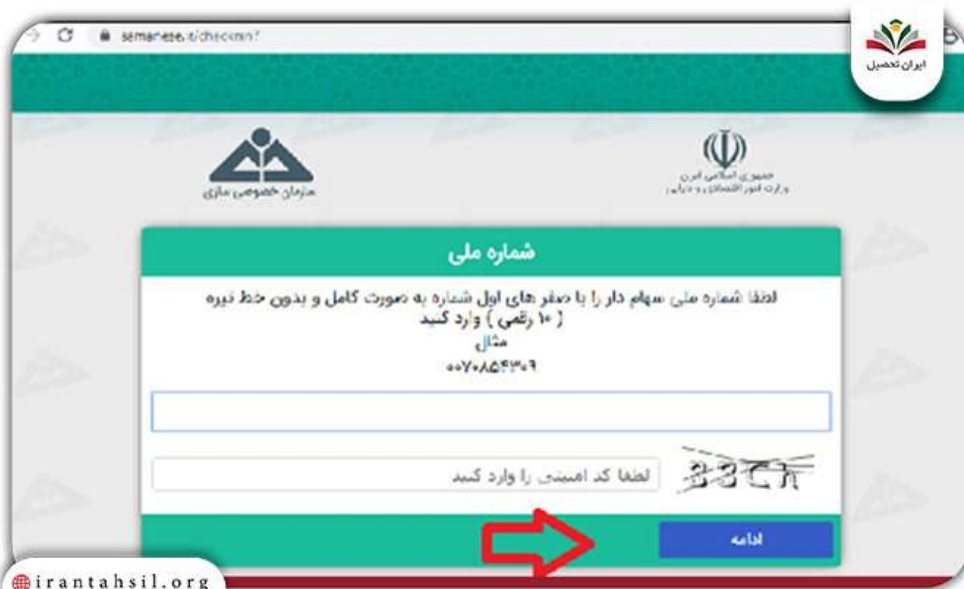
semanese.ir/checkin?

ایران تحصیل

سازمان خصوصی سازی

جمهوری اسلامی ایران
وزارت امور اقتصادی و دارایی

شماره ملی

لطفا شماره ملی سهام دار را با صفر های اول شماره به صورت کامل و بدون خط تیره ( ۱۰ رقمی ) وارد کنید
مثال
۰۰۷۰۸۵۴۳۰۹

لطفا کد امنیتی را وارد کنید

83CR

ادامه

irantahsil.org